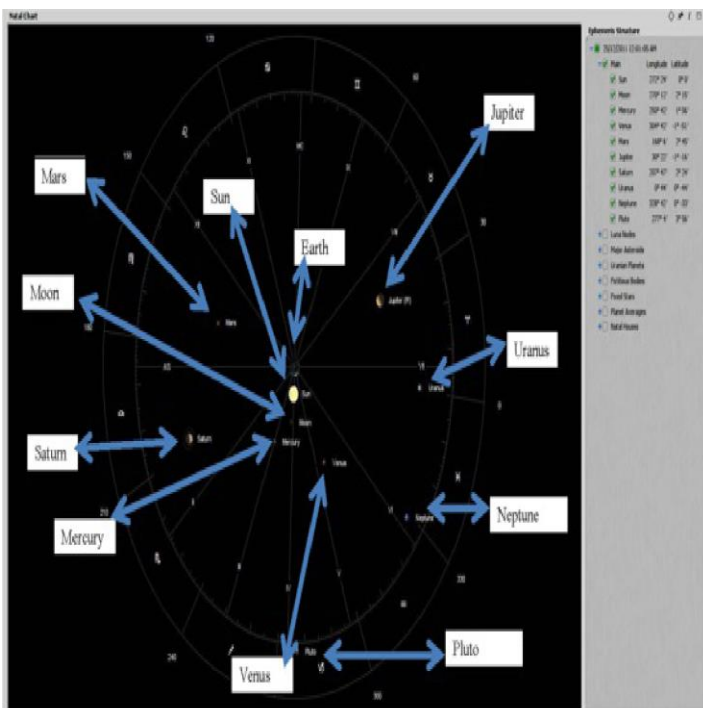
Natal Chart

Jupiter

Mars

Sun

Earth

Moon

Uranus

Saturn

Mercury

Neptune

Venus

Pluto

Jupiter (R)

Mars

Sun

Moon

Saturn

Mercury

Venus

Uranus

Neptune

Pluto

120

150

90

210

240

300

Ephemeris Structure

| | Longitude | Latitude |
|---|---|---|
| Main | | |
| Sun | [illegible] | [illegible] |
| Moon | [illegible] | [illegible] |
| Mercury | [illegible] | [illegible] |
| Venus | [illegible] | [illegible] |
| Mars | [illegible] | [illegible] |
| Jupiter | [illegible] | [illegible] |
| Saturn | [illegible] | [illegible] |
| Uranus | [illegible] | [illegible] |
| Neptune | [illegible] | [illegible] |
| Pluto | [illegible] | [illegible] |

Luna Nodes

Major Asteroids

Uranian Planets

Fictitious Bodies

Fixed Stars

Planet Averages

Natal Houses